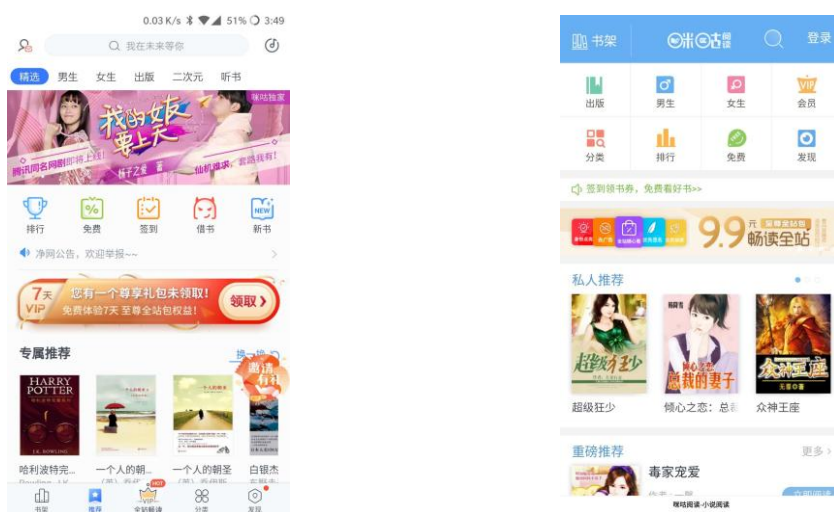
0.03 K/s 51% 3:49

我在未来等你

精选 男生 女生 出版 二次元 听书

咪咕独家

我的娘要上天

腾讯同名网剧即将上线!

排行 免费 签到 借书 新书

净网公告，欢迎举报~~

7天 VIP 您有一个尊享礼包未领取! 免费体验7天 享全站包权益! 领取 >

专属推荐

换一换

HARRY POTTER

哈利波特完... 一个人的朝... 一个人的朝圣 白银杰

书架 推荐 全站畅读 HOT 分类 发现

书架 咪咕阅读 登录

出版 男生 女生 会员

分类 排行 免费 发现

签到领书券，免费看好书>>

9.9元 畅读全站

私人推荐

超级狂少 倾心之恋：总裁 众神王座

重磅推荐 更多 >

毒家宠爱

咪咕阅读·小说阅读